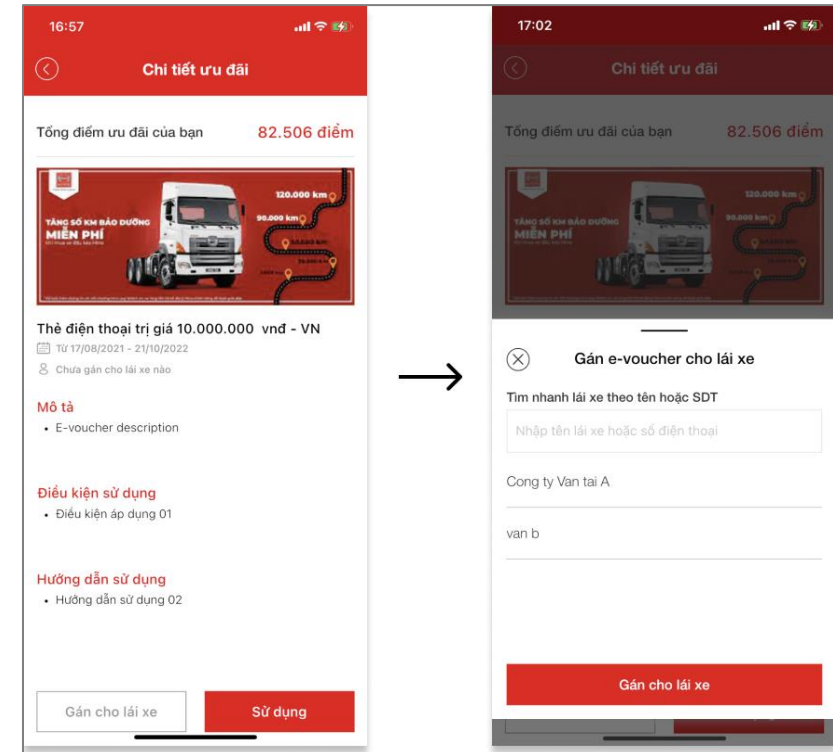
16:57

Chi tiết ưu đãi

Tổng điểm ưu đãi của bạn 82.506 điểm

TĂNG SỐ KM BẢO DƯỠNG MIỄN PHÍ

120.000 km
90.000 km

Thẻ điện thoại trị giá 10.000.000 vnđ - VN
Từ 17/08/2021 - 21/10/2022
Chưa gán cho lái xe nào

Mô tả
• E-voucher description

Điều kiện sử dụng
• Điều kiện áp dụng 01

Hướng dẫn sử dụng
• Hướng dẫn sử dụng 02

Gán cho lái xe
Sử dụng

17:02

Chi tiết ưu đãi

Tổng điểm ưu đãi của bạn 82.506 điểm

TĂNG SỐ KM BẢO DƯỠNG MIỄN PHÍ

120.000 km
90.000 km

Gán e-voucher cho lái xe

Tìm nhanh lái xe theo tên hoặc SDT
Nhập tên lái xe hoặc số điện thoại

Cong ty Van tai A

van b

Gán cho lái xe